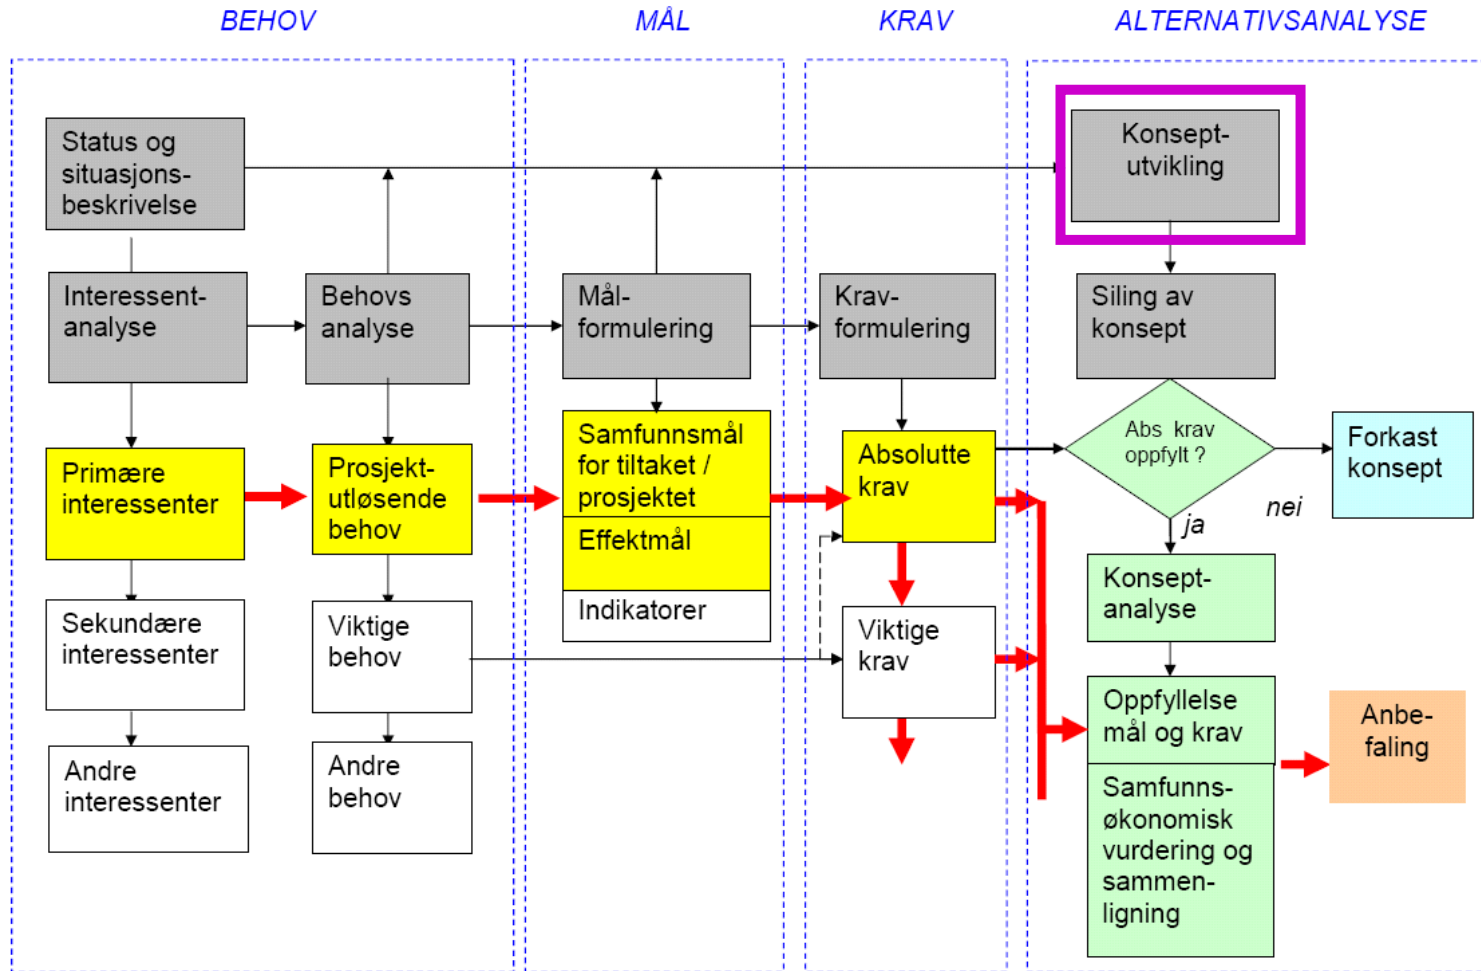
BEHOV

MÅL

KRAV

ALTERNATIVSANALYSE

Status og situasjons-beskrivelse

Konsept-utvikling

Interessent-analyse

Behovs analyse

Mål-formulering

Krav-formulering

Siling av konsept

Primære interessenter

Prosjekt-utløsende behov

Samfunnsmål for tiltaket / prosjektet

Effektmål

Indikatorer

Absolutte krav

Abs krav oppfylt ?

Forkast konsept

nei

ja

Sekundære interessenter

Viktige behov

Viktige krav

Konsept-analyse

Oppfyllelse mål og krav

Anbe-faling

Andre interessenter

Andre behov

Samfunns-økonomisk vurdering og sammen-ligning